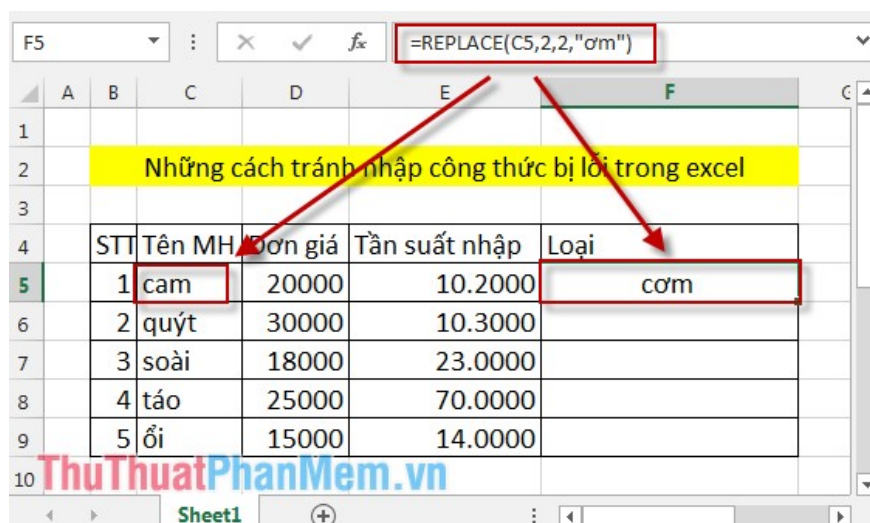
F5 =REPLACE(C5,2,2,"ơm")

| | A | B | C | D | E | F |
|---|---|---|---|---|---|---|
| 1 | | | | | | |
| 2 | | Những cách tránh nhập công thức bị lỗi trong excel | | | | |
| 3 | | | | | | |
| 4 | | STT | Tên MH | Đơn giá | Tần suất nhập | Loại |
| 5 | | 1 | cam | 20000 | 10.2000 | cơm |
| 6 | | 2 | quýt | 30000 | 10.3000 | |
| 7 | | 3 | soài | 18000 | 23.0000 | |
| 8 | | 4 | táo | 25000 | 70.0000 | |
| 9 | | 5 | ổi | 15000 | 14.0000 | |
| 10 | | | | | | |

Sheet1

ThuThuatPhanMem.vn